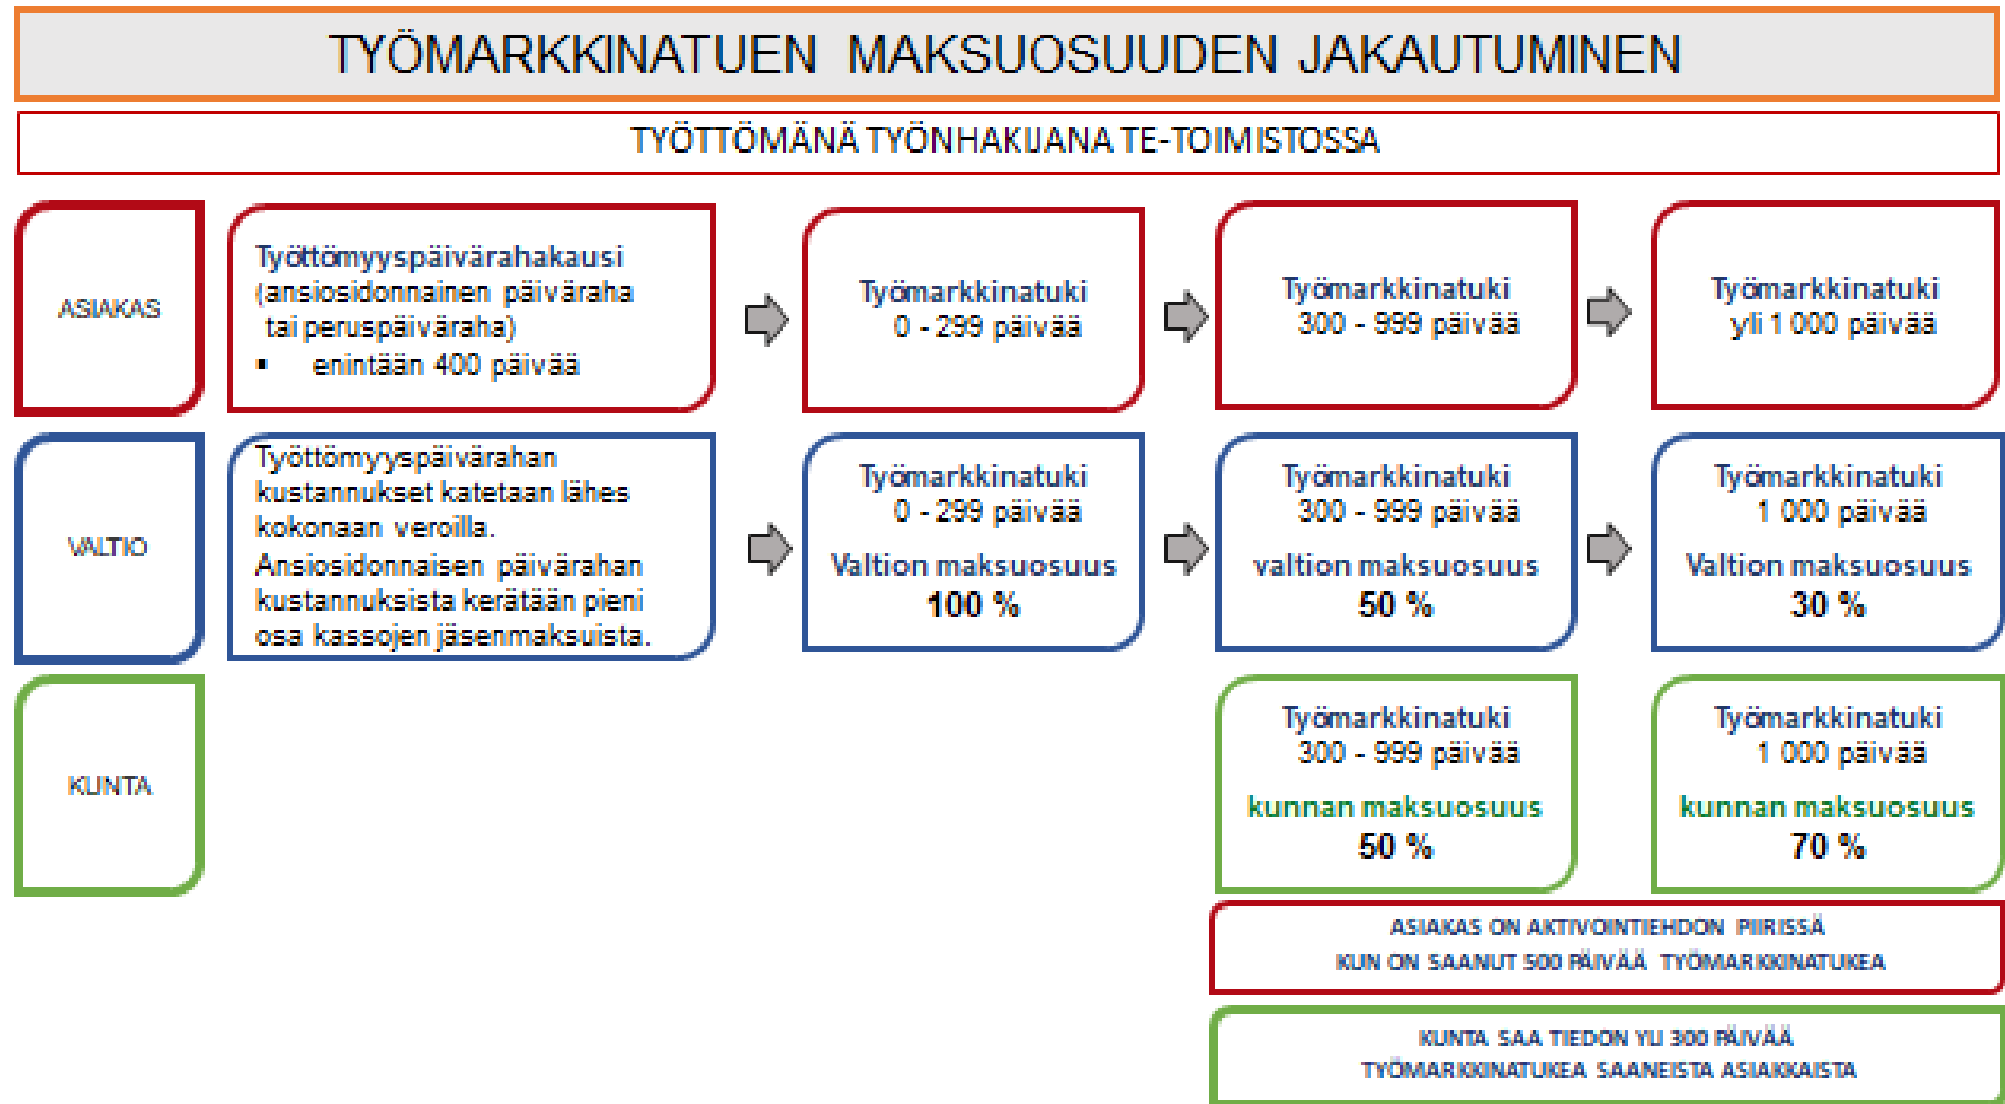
TYÖMARKKINATUEN MAKSUOSUUDEN JAKAUTUMINEN

TYÖTTÖMÄNÄ TYÖNHAKIJANA TE-TOIMISTOSSA

ASIAKAS

Työttömyyspäivärahakausi (ansiosidonnainen päiväraha tai peruspäiväraha)
▪ enintään 400 päivää

Työmarkkinatuki
0 - 299 päivää

Työmarkkinatuki
300 - 999 päivää

Työmarkkinatuki
yli 1 000 päivää

VALTIO

Työttömyyspäivärahan kustannukset katetaan lähes kokonaan veroilla. Ansiosidonnaisen päivärahan kustannuksista kerätään pieni osa kassojen jäsenmaksuista.

Työmarkkinatuki
0 - 299 päivää
Valtion maksuosuus
100 %

Työmarkkinatuki
300 - 999 päivää
valtion maksuosuus
50 %

Työmarkkinatuki
1 000 päivää
Valtion maksuosuus
30 %

KUNTA

Työmarkkinatuki
300 - 999 päivää
kunnan maksuosuus
50 %

Työmarkkinatuki
1 000 päivää
kunnan maksuosuus
70 %

ASIAKAS ON AKTIVOINTIEHDON PIIRISSÄ
KUN ON SAANUT 500 PÄIVÄÄ TYÖMARKKINATUKEA

KUNTA SAA TIEDON YLI 300 PÄIVÄÄ
TYÖMARKKINATUKEA SAANEISTA ASIAKKAISTA